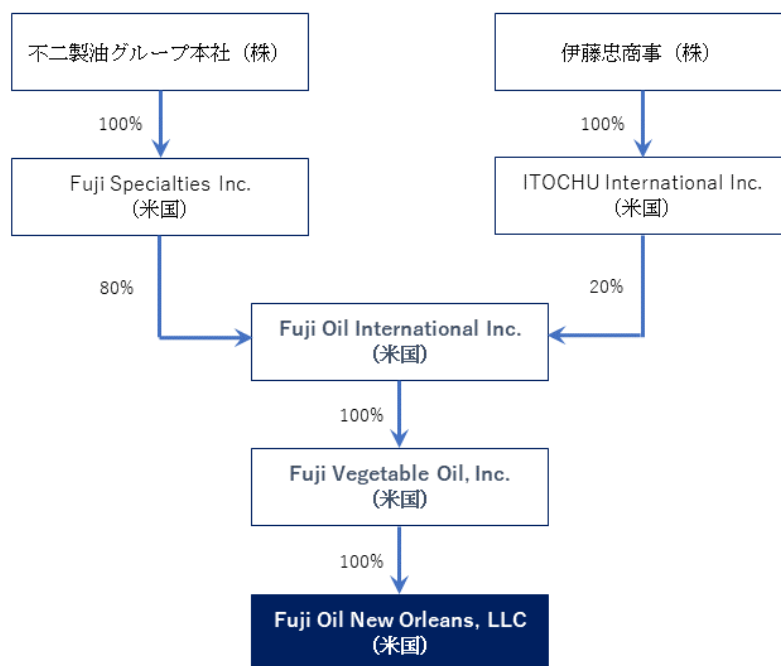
不二製油グループ本社（株）

伊藤忠商事（株）

100%

100%

Fuji Specialties Inc.
（米国）

ITOCHU International Inc.
（米国）

80%

20%

Fuji Oil International Inc.
（米国）

100%

Fuji Vegetable Oil, Inc.
（米国）

100%

Fuji Oil New Orleans, LLC
（米国）